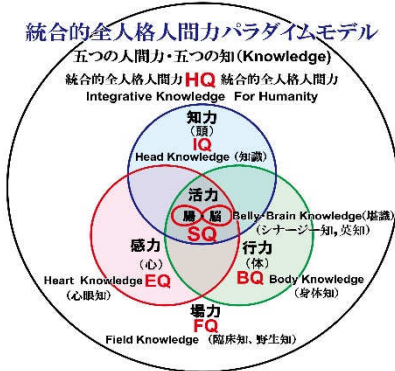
統合的全人格人間力パラダイムモデル
五つの人間力・五つの知(Knowledge)
統合的全人格人間力 HQ 統合的全人格人間力
Integrative Knowledge For Humanity

知力
(頭)
IQ
Head Knowledge (知識)

活力
腸 脳
SQ
Belly-Brain Knowledge(胆識)
(シナージー知, 英知)

感力
(心)
Heart Knowledge
(心眼知)
EQ

行力
(体)
BQ
Body Knowledge
(身体知)

場力
FQ
Field Knowledge (臨床知, 野生知)